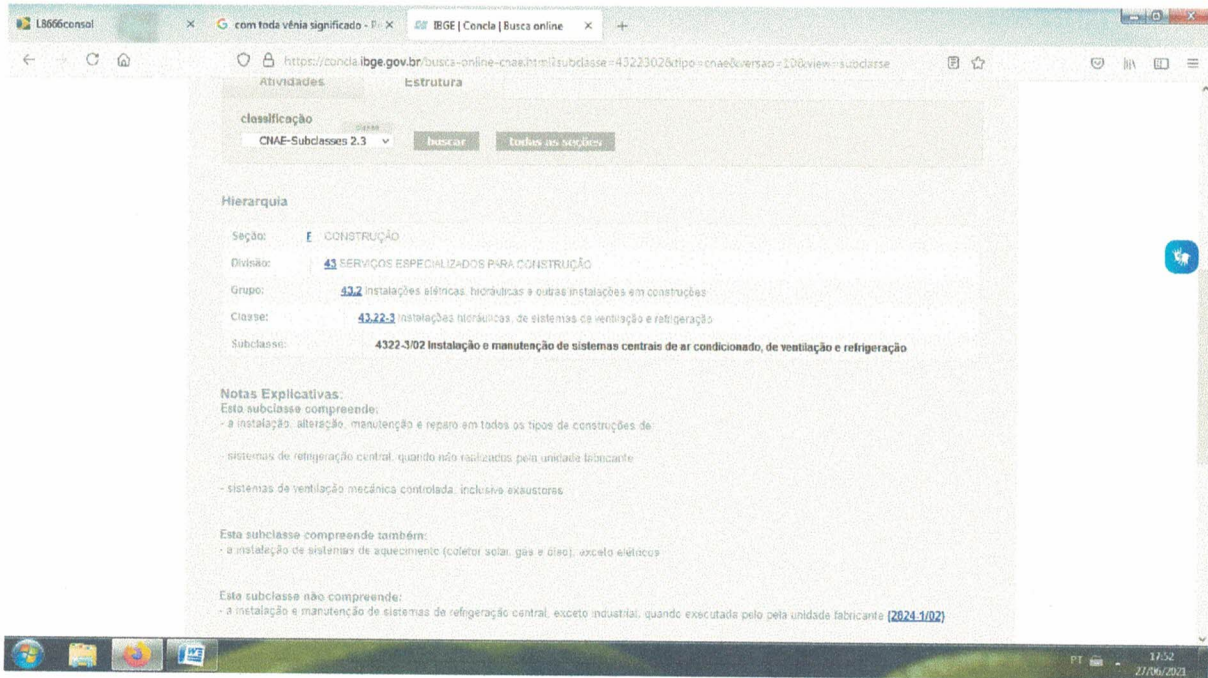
L8666consol × com toda vênia significado - P × IBGE | Concla | Busca online × +

https://concla.ibge.gov.br/busca-online-cnae.html?subclasse=4322302&tipo=cnae&versao=10&view=subclasse

Atividades Estrutura

classificação
CNAE-Subclasses 2.3 buscar todas as seções

Hierarquia

| Seção: | F CONSTRUÇÃO |
|---|---|
| Divisão: | 43 SERVIÇOS ESPECIALIZADOS PARA CONSTRUÇÃO |
| Grupo: | 43.2 Instalações elétricas, hidráulicas e outras instalações em construções |
| Classe: | 43.22-3 Instalações hidráulicas, de sistemas de ventilação e refrigeração |
| Subclasse: | 4322-3/02 Instalação e manutenção de sistemas centrais de ar condicionado, de ventilação e refrigeração |

Notas Explicativas:
Esta subclasse compreende:
- a instalação, alteração, manutenção e reparo em todos os tipos de construções de:

- sistemas de refrigeração central, quando não realizados pela unidade fabricante

- sistemas de ventilação mecânica controlada, inclusive exaustores

Esta subclasse compreende também:
- a instalação de sistemas de aquecimento (coletor solar, gás e óleo), exceto elétricos

Esta subclasse não compreende:
- a instalação e manutenção de sistemas de refrigeração central, exceto industrial, quando executada pelo pela unidade fabricante (2824-1/02)

PT 17:52 27/06/2021